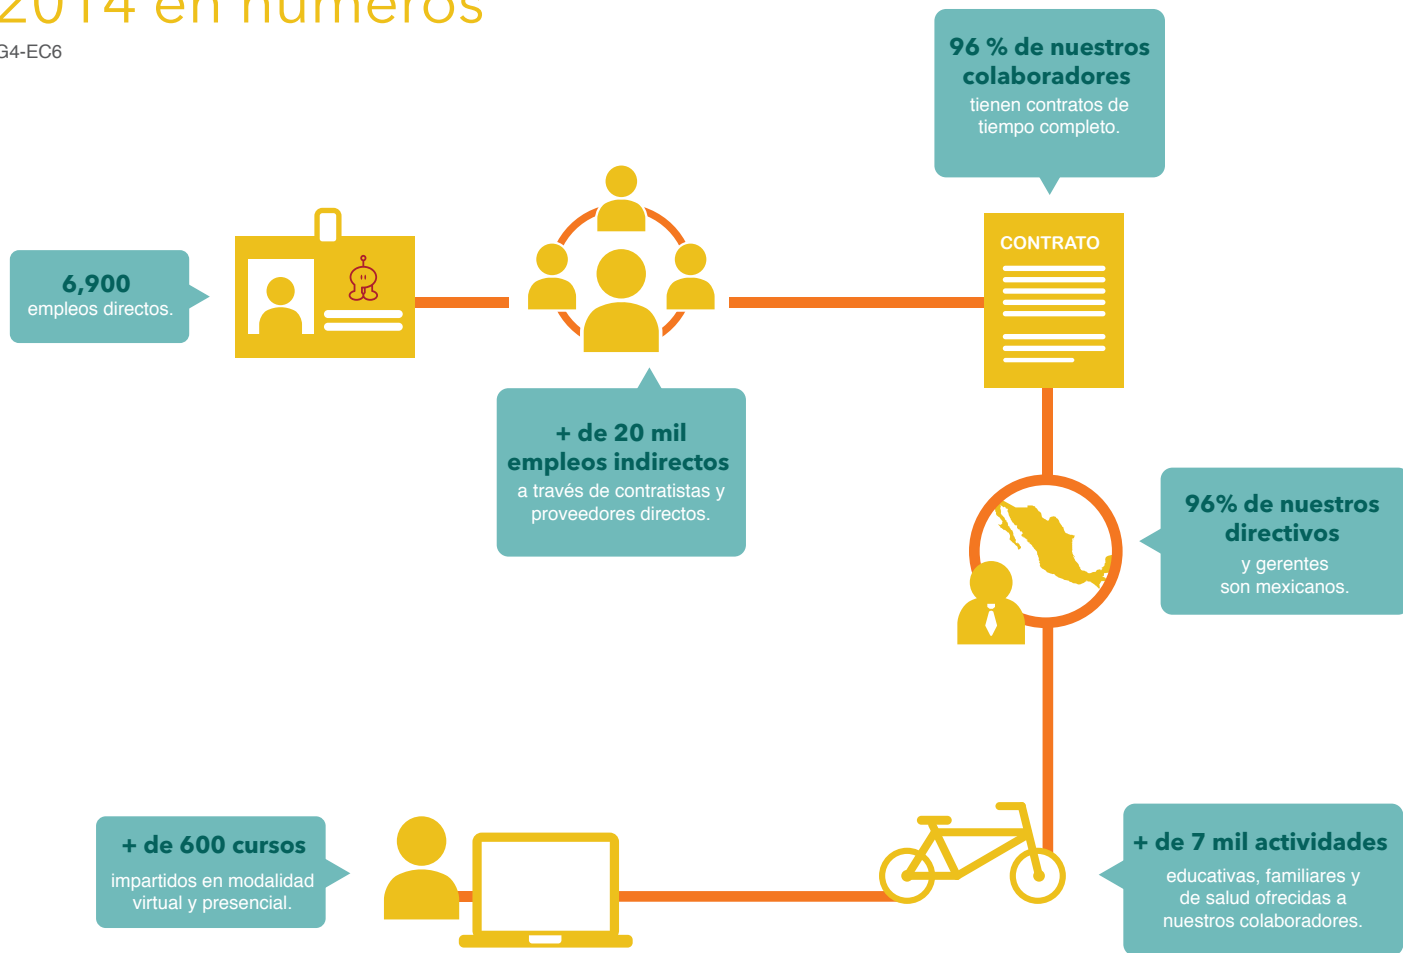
2014 en números

G4-EC6

96 % de nuestros colaboradores
tienen contratos de tiempo completo.

CONTRATO

6,900
empleos directos.

+ de 20 mil empleos indirectos
a través de contratistas y proveedores directos.

96% de nuestros directivos
y gerentes son mexicanos.

+ de 600 cursos
impartidos en modalidad virtual y presencial.

+ de 7 mil actividades
educativas, familiares y de salud ofrecidas a nuestros colaboradores.